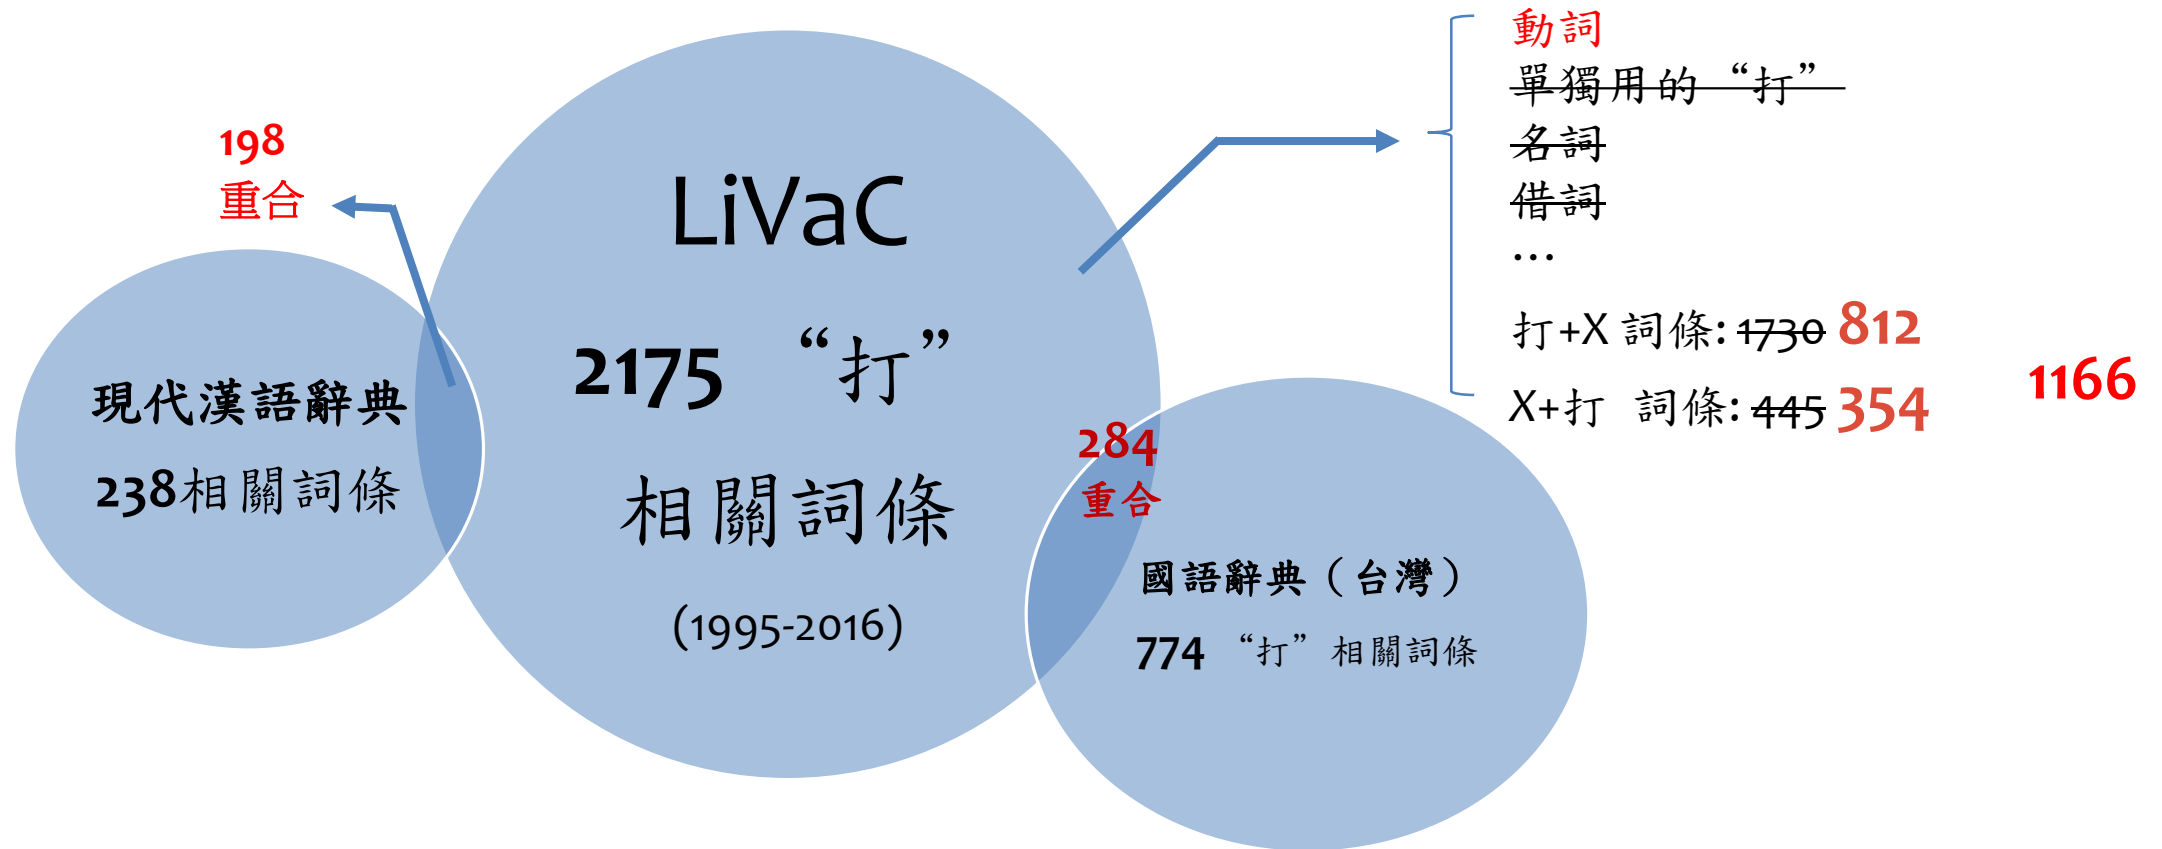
198
重合

現代漢語辭典
238相關詞條

LiVaC
2175 “打”
相關詞條
(1995-2016)

動詞
~~單獨用的“打”~~
~~名詞~~
~~借詞~~
…
打+X 詞條: ~~1730~~ 812
X+打 詞條: ~~445~~ 354

1166

284
重合

國語辭典（台灣）
774 “打”相關詞條